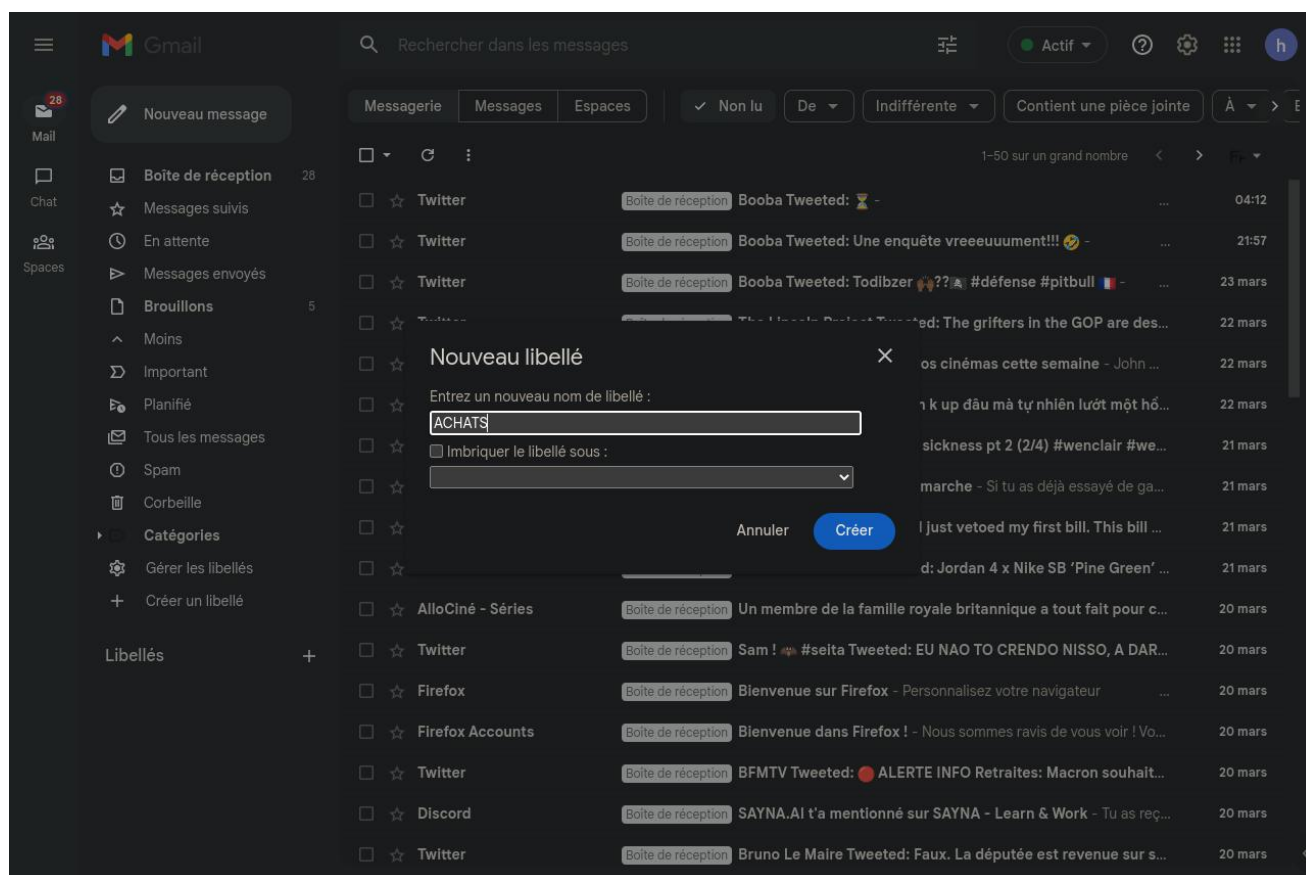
Gmail

Rechercher dans les messages

Actif

h

28

Mail

Chat

Spaces

Nouveau message

Boîte de réception 28

Messages suivis

En attente

Messages envoyés

Brouillons 5

Moins

Important

Planifié

Tous les messages

Spam

Corbeille

Catégories

Gérer les libellés

Créer un libellé

Libellés +

Messagerie | Messages | Espaces | Non lu | De | Indifférente | Contient une pièce jointe | À

1–50 sur un grand nombre

Twitter Boîte de réception Booba Tweeted: ⌛ - 04:12

Twitter Boîte de réception Booba Tweeted: Une enquête vreeeuuument!!! - 21:57

Twitter Boîte de réception Booba Tweeted: Todibzer ?? #défense #pitbull - 23 mars

ed: The grifters in the GOP are des... 22 mars

os cinémas cette semaine - John ... 22 mars

n k up đâu mà tự nhiên lướt một hồ... 22 mars

sickness pt 2 (2/4) #wenclair #we... 21 mars

marche - Si tu as déjà essayé de ga... 21 mars

I just vetoed my first bill. This bill ... 21 mars

d: Jordan 4 x Nike SB 'Pine Green' ... 21 mars

Nouveau libellé

Entrez un nouveau nom de libellé :

ACHATS

Imbriquer le libellé sous :

Annuler Créer

AlloCiné - Séries Boîte de réception Un membre de la famille royale britannique a tout fait pour c... 20 mars

Twitter Boîte de réception Sam ! #seita Tweeted: EU NAO TO CRENDO NISSO, A DAR... 20 mars

Firefox Boîte de réception Bienvenue sur Firefox - Personnalisez votre navigateur 20 mars

Firefox Accounts Boîte de réception Bienvenue dans Firefox ! - Nous sommes ravis de vous voir ! Vo... 20 mars

Twitter Boîte de réception BFMTV Tweeted: ALERTE INFO Retraites: Macron souhait... 20 mars

Discord Boîte de réception SAYNA.AI t'a mentionné sur SAYNA - Learn & Work - Tu as reç... 20 mars

Twitter Boîte de réception Bruno Le Maire Tweeted: Faux. La députée est revenue sur s... 20 mars